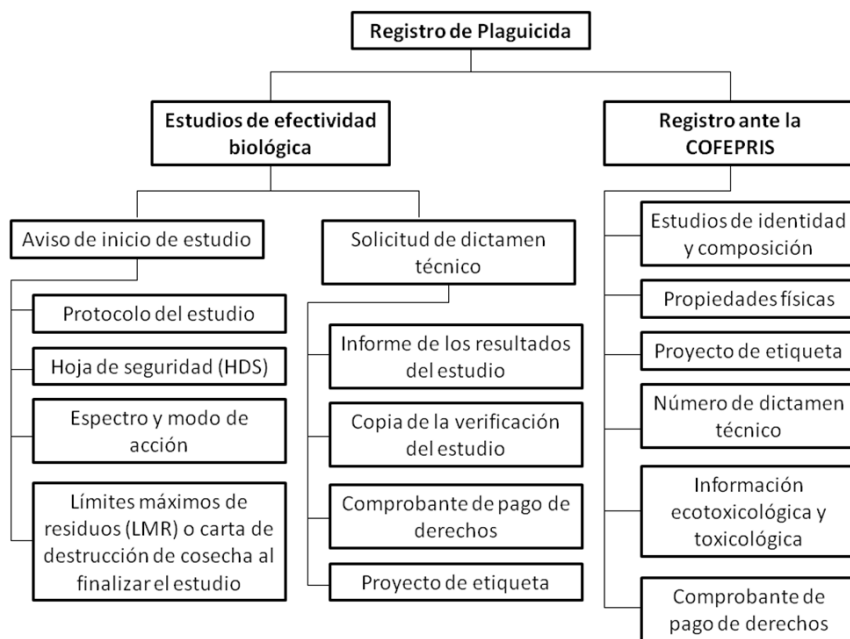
Registro de Plaguicida

Estudios de efectividad biológica

Aviso de inicio de estudio

Protocolo del estudio

Hoja de seguridad (HDS)

Espectro y modo de acción

Límites máximos de residuos (LMR) o carta de destrucción de cosecha al finalizar el estudio

Solicitud de dictamen técnico

Informe de los resultados del estudio

Copia de la verificación del estudio

Comprobante de pago de derechos

Proyecto de etiqueta

Registro ante la COFEPRIS

Estudios de identidad y composición

Propiedades físicas

Proyecto de etiqueta

Número de dictamen técnico

Información ecotoxicológica y toxicológica

Comprobante de pago de derechos